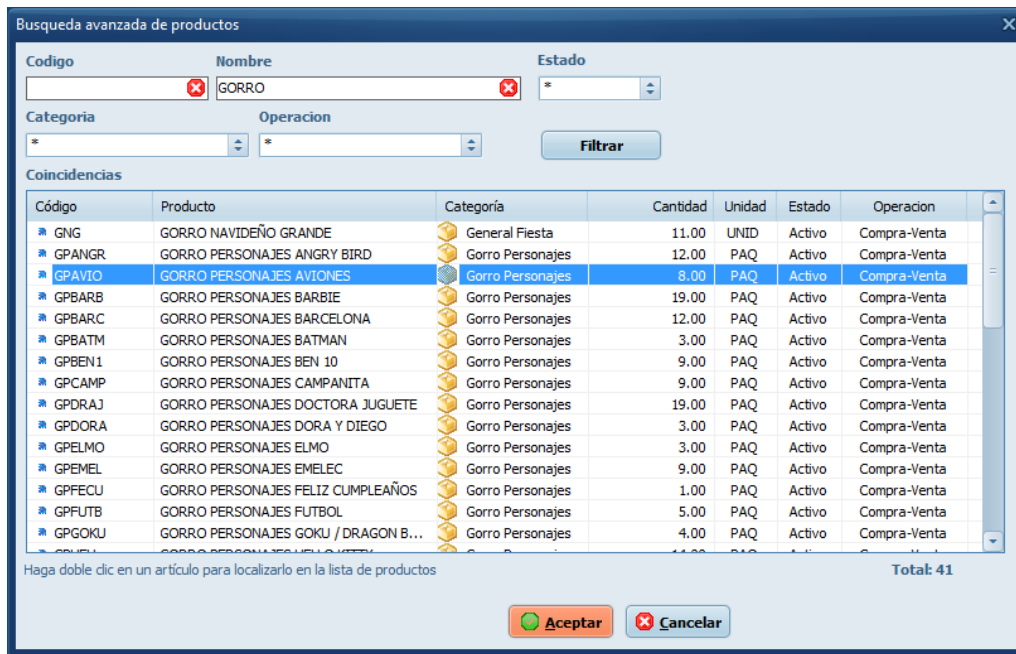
Busqueda avanzada de productos

Codigo

Nombre
GORRO

Estado
*

Categoria
*

Operacion
*

Filtrar

Coincidencias

| Código | Producto | Categoría | Cantidad | Unidad | Estado | Operacion |
|---|---|---|---|---|---|---|
| GNG | GORRO NAVIDEÑO GRANDE | General Fiesta | 11.00 | UNID | Activo | Compra-Venta |
| GPANGR | GORRO PERSONAJES ANGRY BIRD | Gorro Personajes | 12.00 | PAQ | Activo | Compra-Venta |
| GPAVIO | GORRO PERSONAJES AVIONES | Gorro Personajes | 8.00 | PAQ | Activo | Compra-Venta |
| GPBARB | GORRO PERSONAJES BARBIE | Gorro Personajes | 19.00 | PAQ | Activo | Compra-Venta |
| GPBARC | GORRO PERSONAJES BARCELONA | Gorro Personajes | 12.00 | PAQ | Activo | Compra-Venta |
| GPBATM | GORRO PERSONAJES BATMAN | Gorro Personajes | 3.00 | PAQ | Activo | Compra-Venta |
| GPBEN1 | GORRO PERSONAJES BEN 10 | Gorro Personajes | 9.00 | PAQ | Activo | Compra-Venta |
| GPCAMP | GORRO PERSONAJES CAMPANITA | Gorro Personajes | 9.00 | PAQ | Activo | Compra-Venta |
| GPDRAJ | GORRO PERSONAJES DOCTORA JUGUETE | Gorro Personajes | 19.00 | PAQ | Activo | Compra-Venta |
| GPDORA | GORRO PERSONAJES DORA Y DIEGO | Gorro Personajes | 3.00 | PAQ | Activo | Compra-Venta |
| GPELMO | GORRO PERSONAJES ELMO | Gorro Personajes | 3.00 | PAQ | Activo | Compra-Venta |
| GPEMEL | GORRO PERSONAJES EMELEC | Gorro Personajes | 9.00 | PAQ | Activo | Compra-Venta |
| GPFECU | GORRO PERSONAJES FELIZ CUMPLEAÑOS | Gorro Personajes | 1.00 | PAQ | Activo | Compra-Venta |
| GPFUTB | GORRO PERSONAJES FUTBOL | Gorro Personajes | 5.00 | PAQ | Activo | Compra-Venta |
| GPGOKU | GORRO PERSONAJES GOKU / DRAGON B... | Gorro Personajes | 4.00 | PAQ | Activo | Compra-Venta |
| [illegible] | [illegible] | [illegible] | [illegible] | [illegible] | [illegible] | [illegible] |

Haga doble clic en un artículo para localizarlo en la lista de productos

Total: 41

Aceptar

Cancelar